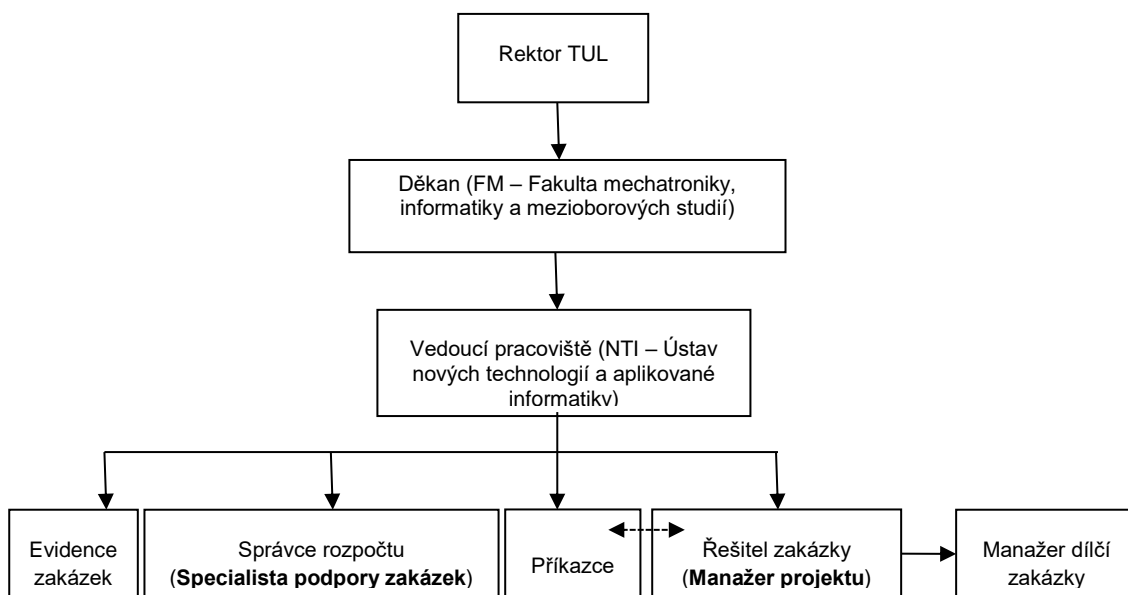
Rektor TUL

Děkan (FM – Fakulta mechatroniky, informatiky a mezioborových studií)

Vedoucí pracoviště (NTI – Ústav nových technologií a aplikované informatiky)

Evidence zakázek

Správce rozpočtu (**Specialista podpory zakázek**)

Příkazce

Řešitel zakázky (**Manažer projektu**)

Manažer dílčí zakázky